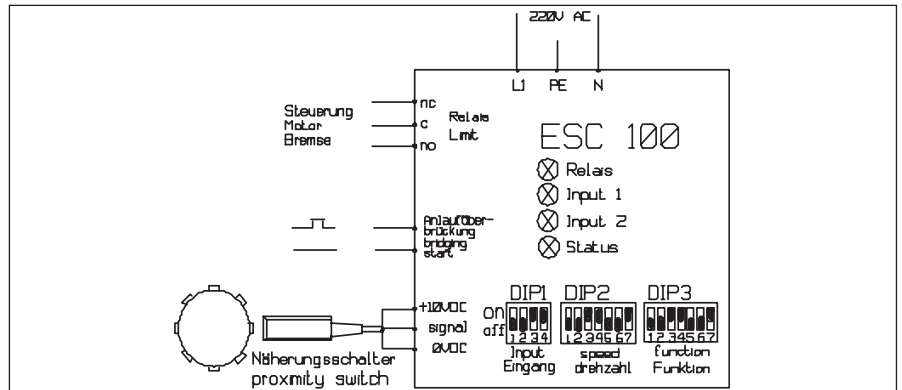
220V AC

L1 PE N

Steuerung
Motor
Bremse

nc
c
no

Relais
Limit

ESC 100

Relais
Input 1
Input 2
Status

Anlaufüberbrückung
bridging start

+10VDC
signal
0VDC

Näherungsschalter
proximity switch

DIP1
ON
off
1 2 3 4
Input
Eingang

DIP2
1 2 3 4 5 6 7
speed
drehzahl

DIP3
1 2 3 4 5 6 7
function
Funktion